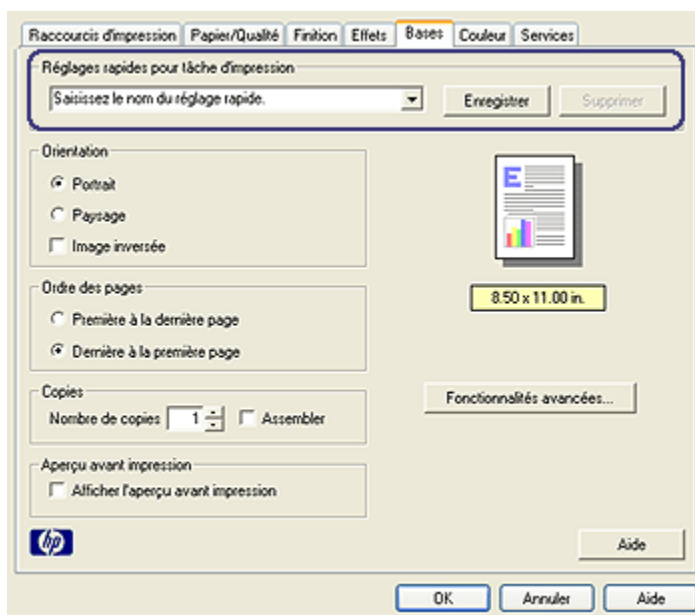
Raccourcis d'impression | Papier/Qualité | Finition | Effets | Bases | Couleur | Services

Réglages rapides pour tâche d'impression

Saisissez le nom du réglage rapide.

Enregistrer

Supprimer

Orientation

Portrait

Paysage

Image inversée

8.50 x 11.00 in.

Ordre des pages

Première à la dernière page

Dernière à la première page

Copies

Nombre de copies 1

Assembler

Fonctionnalités avancées...

Aperçu avant impression

Afficher l'aperçu avant impression

hp

Aide

OK

Annuler

Aide